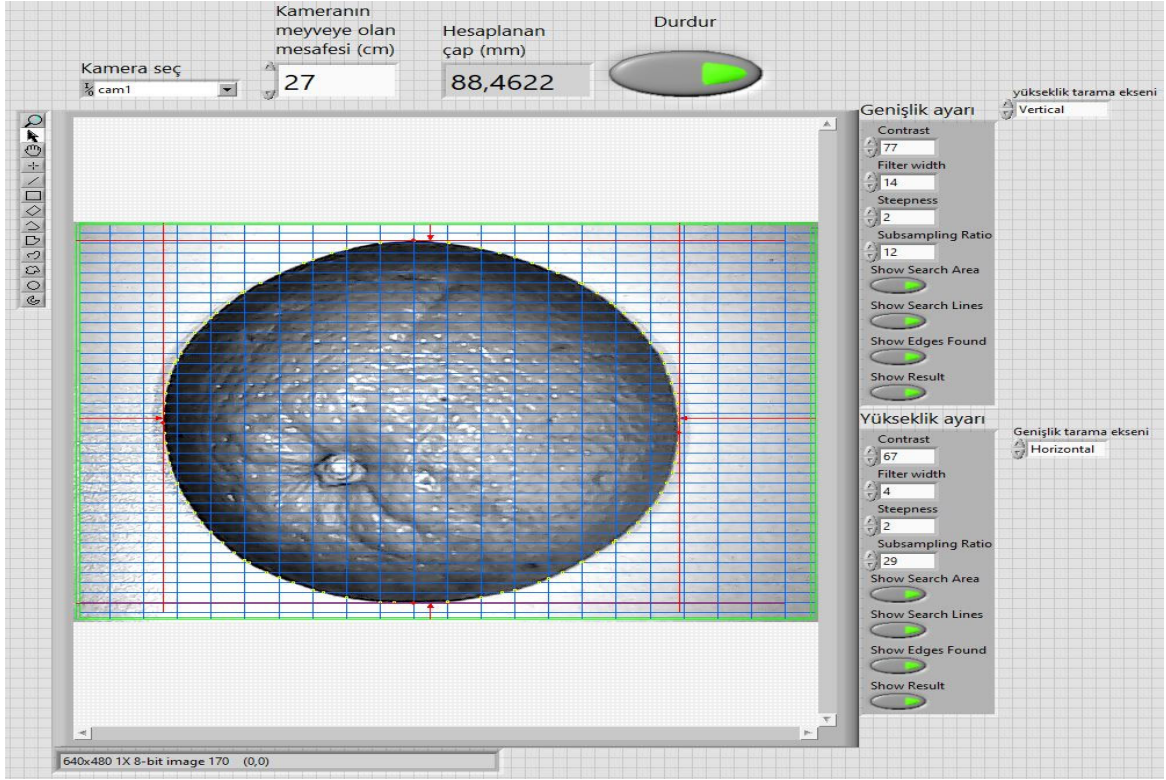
Kamera seç
cam1

Kameranın meyveye olan mesafesi (cm)
27

Hesaplanan çap (mm)
88,4622

Durdur

Genişlik ayarı
yükseklik tarama ekseni
Vertical
Contrast
77
Filter width
14
Steepness
2
Subsampling Ratio
12
Show Search Area
Show Search Lines
Show Edges Found
Show Result

Yükseklik ayarı
Genişlik tarama ekseni
Horizontal
Contrast
67
Filter width
4
Steepness
2
Subsampling Ratio
29
Show Search Area
Show Search Lines
Show Edges Found
Show Result

640x480 1X 8-bit image 170 (0,0)